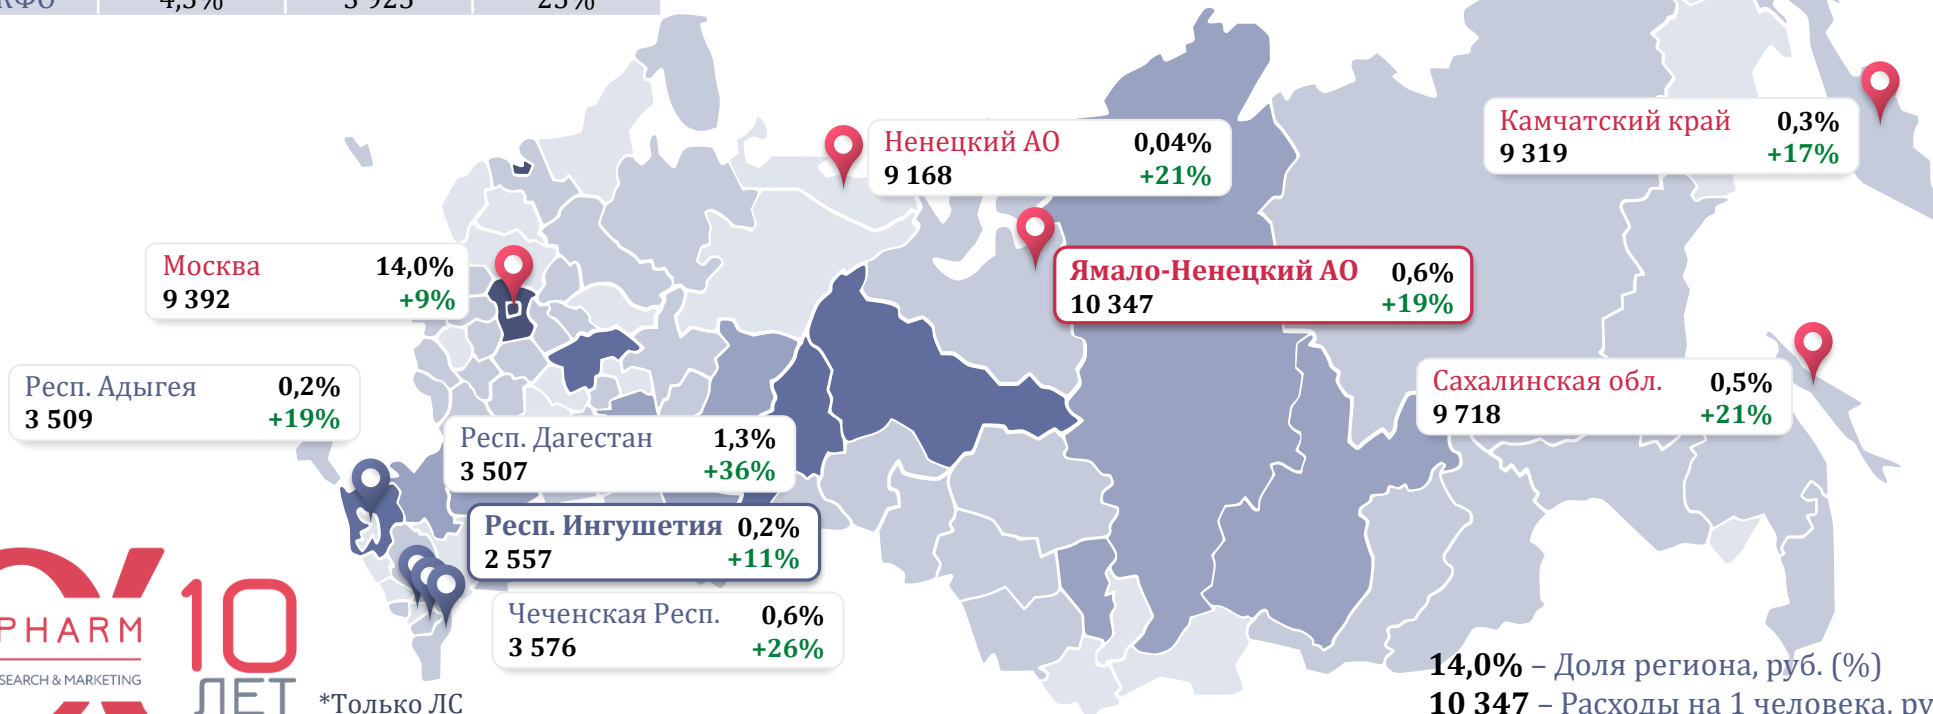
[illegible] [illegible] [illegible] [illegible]

Ненецкий АО 0,04%
9 168 +21%

Камчатский край 0,3%
9 319 +17%

Москва 14,0%
9 392 +9%

Ямало-Ненецкий АО 0,6%
10 347 +19%

Сахалинская обл. 0,5%
9 718 +21%

Респ. Адыгея 0,2%
3 509 +19%

Респ. Дагестан 1,3%
3 507 +36%

Респ. Ингушетия 0,2%
2 557 +11%

Чеченская Респ. 0,6%
3 576 +26%

PHARM
SEARCH & MARKETING
10 ЛЕТ

*Только ЛС

14,0% – Доля региона, руб. (%)
10 347 – Расходы на 1 человека, ру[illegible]